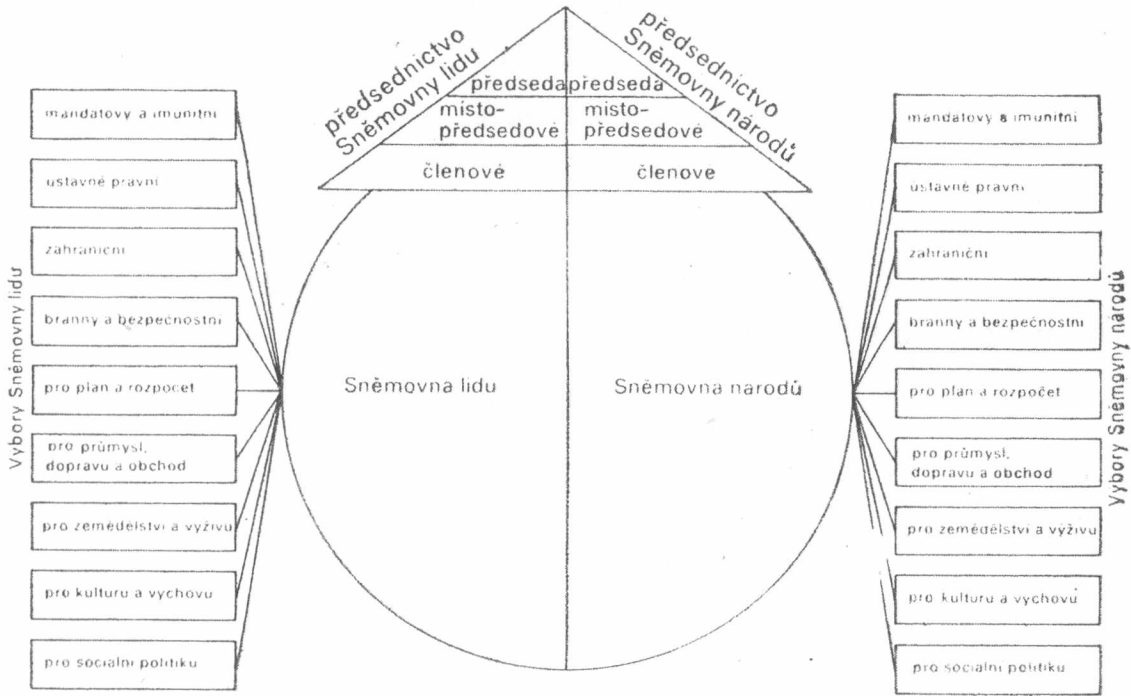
předsednictvo Sněmovny lidu

předseda

místopředsedové

členové

předsednictvo Sněmovny národů

předseda

místopředsedové

členove

Vybory Sněmovny lidu

mandatovy a imunitni

ustavné pravni

zahraniční

branny a bezpečnostni

pro plan a rozpočet

pro průmysl, dopravu a obchod

pro zemědělstvi a výživu

pro kulturu a vychovu

pro socialni politiku

Sněmovna lidu

Sněmovna narodů

Vybory Sněmovny narodů

mandatovy a imunitni

ustavné pravni

zahraniční

branny a bezpečnostni

pro plan a rozpočet

pro průmysl, dopravu a obchod

pro zemědělstvi a výživu

pro kulturu a vychovu

pro socialni politiku